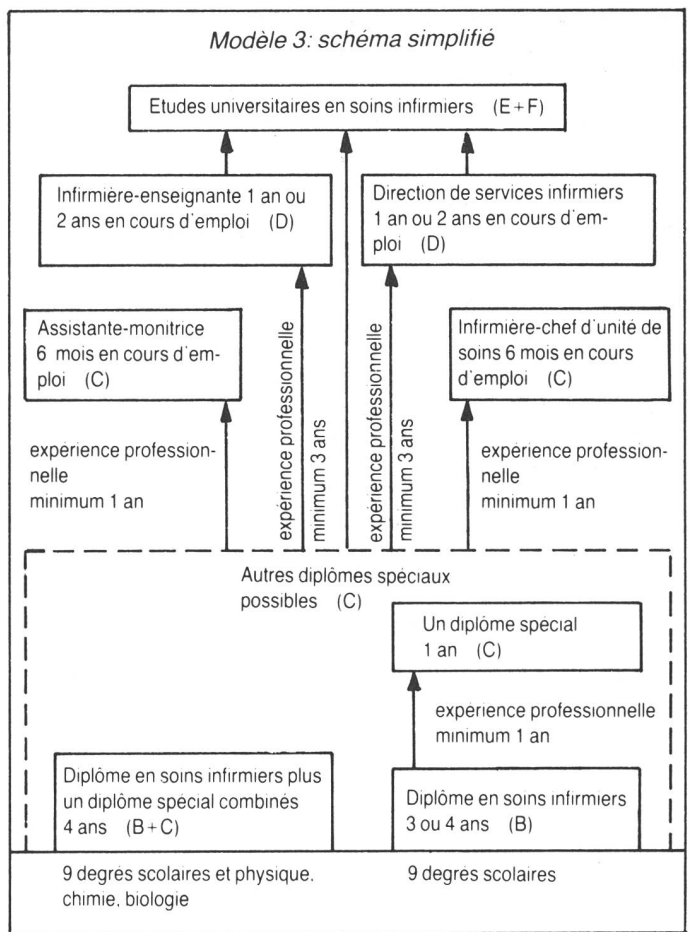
Modèle 3: schéma simplifié

Etudes universitaires en soins infirmiers (E + F)

Infirmière-enseignante 1 an ou 2 ans en cours d'emploi (D)

Direction de services infirmiers 1 an ou 2 ans en cours d'emploi (D)

Assistante-monitrice 6 mois en cours d'emploi (C)

expérience professionnelle minimum 3 ans

expérience professionnelle minimum 3 ans

Infirmière-chef d'unité de soins 6 mois en cours d'emploi (C)

expérience professionnelle minimum 1 an

expérience professionnelle minimum 1 an

Autres diplômes spéciaux possibles (C)

Un diplôme spécial 1 an (C)

expérience professionnelle minimum 1 an

Diplôme en soins infirmiers plus un diplôme spécial combinés 4 ans (B + C)

Diplôme en soins infirmiers 3 ou 4 ans (B)

9 degrés scolaires et physique, chimie, biologie

9 degrés scolaires